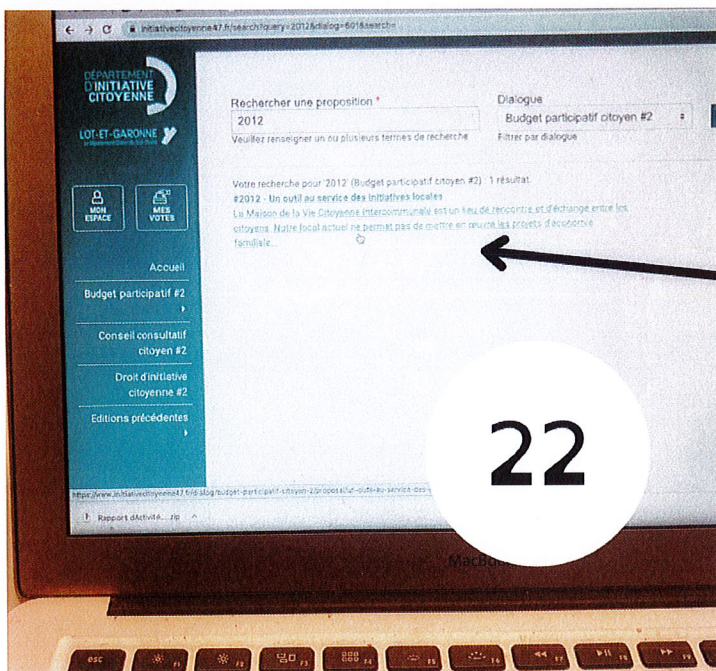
initiativecitoyenne47.fr/search?query=2012&dialog=60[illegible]

DÉPARTEMENT D'INITIATIVE CITOYENNE

LOT-ET-GARONNE

le Département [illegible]

MON ESPACE

MES VOTES

Accueil

Budget participatif #2

Conseil consultatif citoyen #2

Droit d'initiative citoyenne #2

Editions précédentes

Rechercher une proposition *

2012

Veuillez renseigner un ou plusieurs termes de recherche

Dialogue

Budget participatif citoyen #2

Filtrer par dialogue

Votre recherche pour '2012' (Budget participatif citoyen #2) : 1 résultat.

#2012 - Un outil au service des initiatives locales

La Maison de la Vie Citoyenne intercommunale est un lieu de rencontre et d'échange entre les citoyens. Notre local actuel ne permet pas de mettre en œuvre les projets d'économie familiale...

https://www.initiativecitoyenne47.fr/dialog/budget-participatif-citoyen-2/proposal/un-outil-au-service-des-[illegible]

Rapport d'Activité....zip

22

MacBook

esc

F1

F2

F3

F4

F5

F6

F7

F8

F9